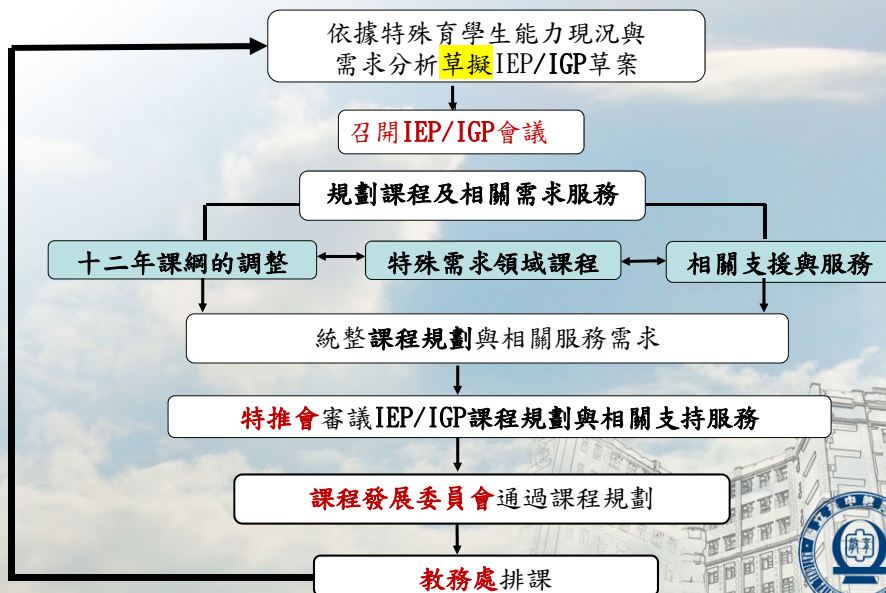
依據特殊育學生能力現況與需求分析草擬IEP/IGP草案

召開IEP/IGP會議

規劃課程及相關需求服務

十二年課綱的調整

特殊需求領域課程

相關支援與服務

統整課程規劃與相關服務需求

特推會審議IEP/IGP課程規劃與相關支持服務

課程發展委員會通過課程規劃

教務處排課